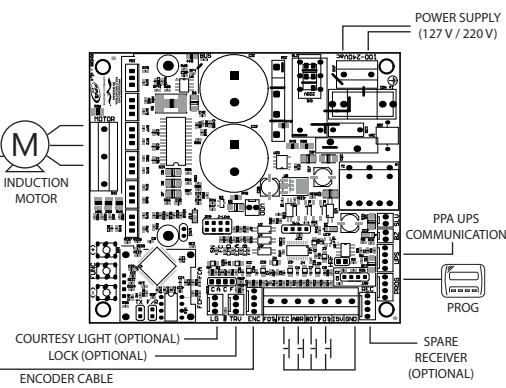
POWER SUPPLY
(127 V / 220 V)

M

INDUCTION MOTOR

MOTOR

PPA UPS COMMUNICATION

PROG

COURTESY LIGHT (OPTIONAL)
LOCK (OPTIONAL)
ENCODER CABLE

SPARE RECEIVER (OPTIONAL)

LG
TRV
ENC
FOT
FEC
ABR
BOT
FOS
ESV
GND